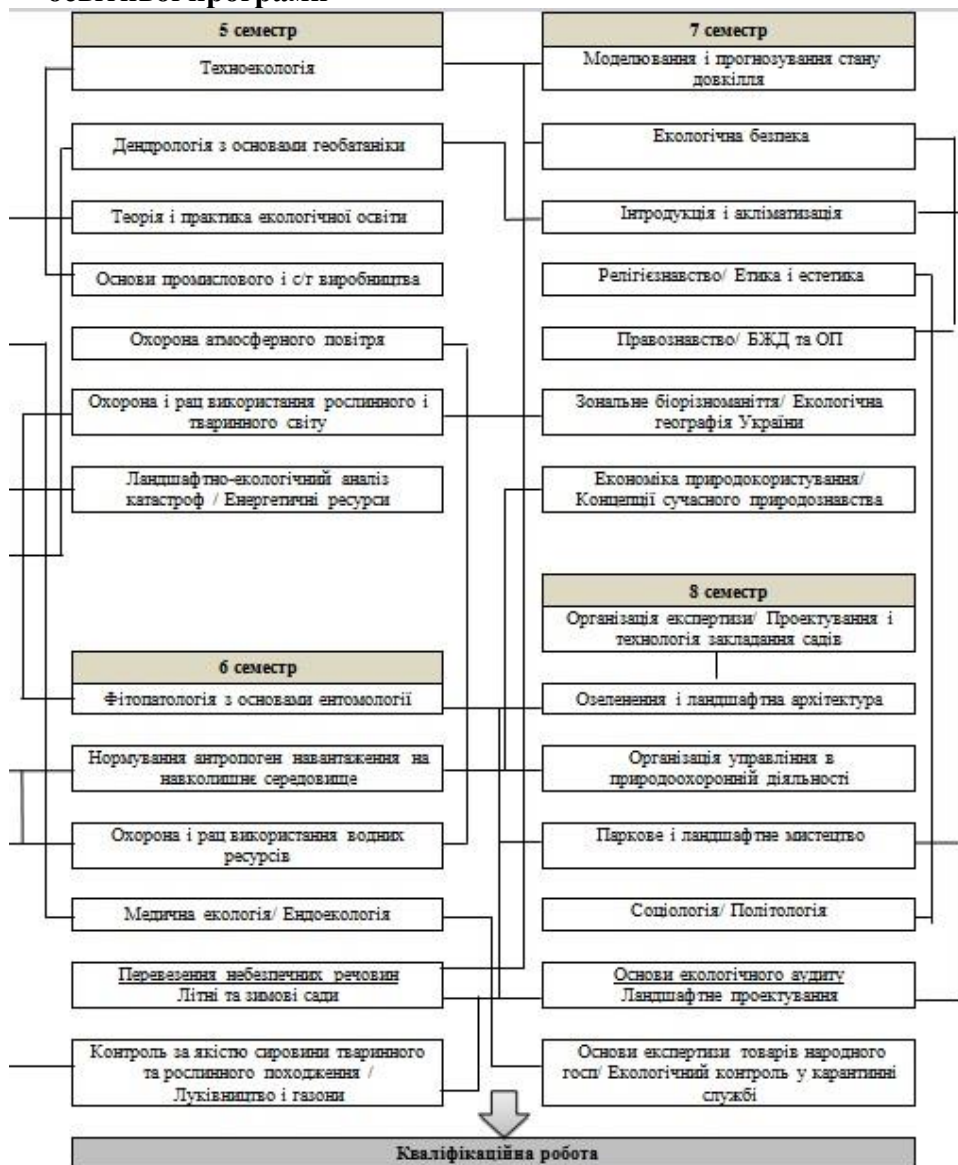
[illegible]

5 семестр

Техноекологія

Дендрологія з основами геобатаніки

Теорія і практика екологічної освіти

Основи промислового і с/г виробництва

Охорона атмосферного повітря

Охорона і рац використання рослинного і тваринного світу

Ландшафтно-екологічний аналіз катастроф / Енергетичні ресурси

6 семестр

Фітопатологія з основами ентомології

Нормування антропоген навантаження на навколишнє середовище

Охорона і рац використання водних ресурсів

Медична екологія/ Ендоекологія

Перевезення небезпечних речовин
Літні та зимові сади

Контроль за якістю сировини тваринного та рослинного походження / Луківництво і газони

7 семестр

Моделювання і прогнозування стану довкілля

Екологічна безпека

Інтродукція і акліматизація

Релігієзнавство/ Етика і естетика

Правознавство/ БЖД та ОП

Зональне біорізноманіття/ Екологічна географія України

Економіка природокористування/ Концепції сучасного природознавства

8 семестр

Організація експертизи/ Проектування і технологія закладання садів

Озеленення і ландшафтна архітектура

Організація управління в природоохоронній діяльності

Паркове і ландшафтне мистецтво

Соціологія/ Політологія

Основи екологічного аудиту
Ландшафтне проектування

Основи експертизи товарів народного госп/ Екологічний контроль у карантинні службі

Кваліфікаційна робота